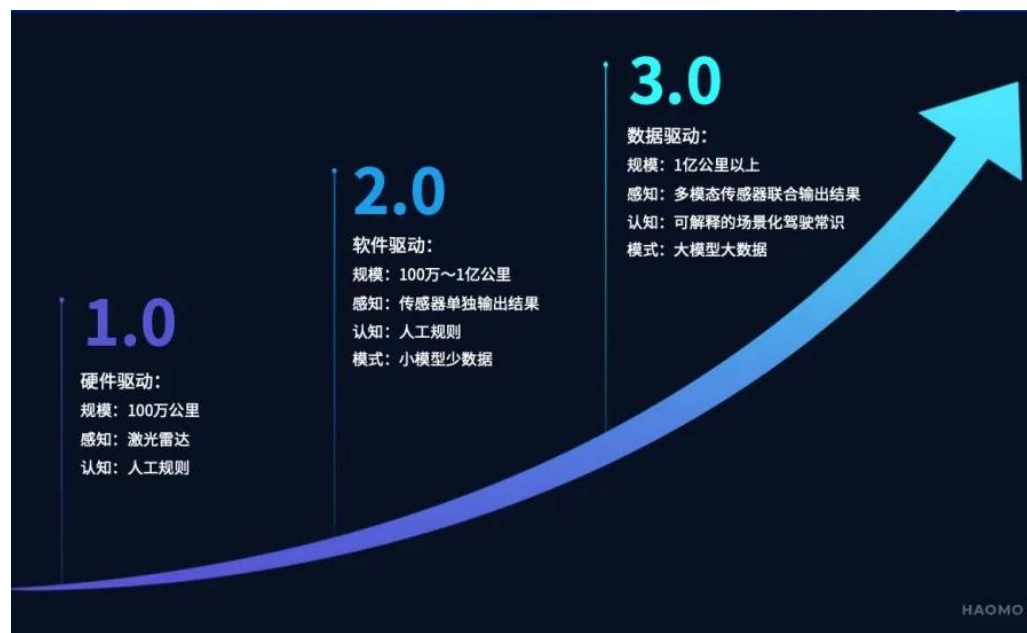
1.0

硬件驱动：

规模：100万公里

感知：激光雷达

认知：人工规则

2.0

软件驱动：

规模：100万～1亿公里

感知：传感器单独输出结果

认知：人工规则

模式：小模型少数据

3.0

数据驱动：

规模：1亿公里以上

感知：多模态传感器联合输出结果

认知：可解释的场景化驾驶常识

模式：大模型大数据

HAOMO